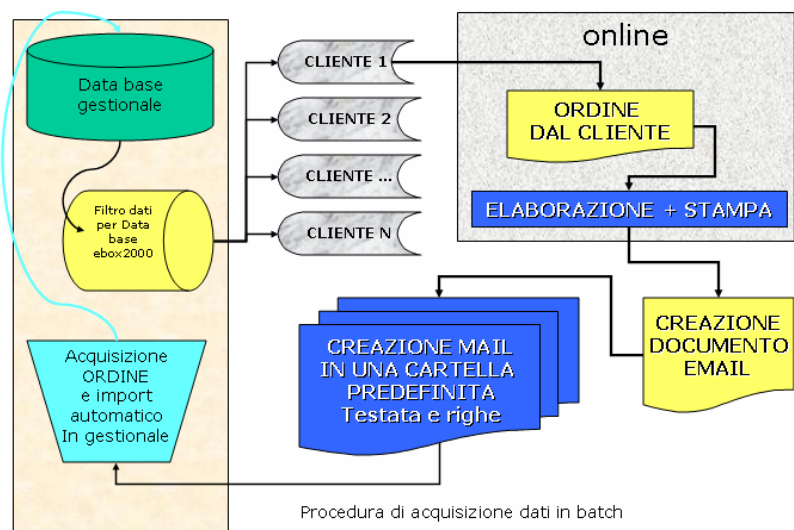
Data base gestionale

Filtro dati per Data base ebox2000

Acquisizione ORDINE e import automatico In gestionale

CLIENTE 1

CLIENTE 2

CLIENTE ...

CLIENTE N

online

ORDINE DAL CLIENTE

ELABORAZIONE + STAMPA

CREAZIONE DOCUMENTO EMAIL

CREAZIONE MAIL IN UNA CARTELLA PREDEFINITA Testata e righe

Procedura di acquisizione dati in batch